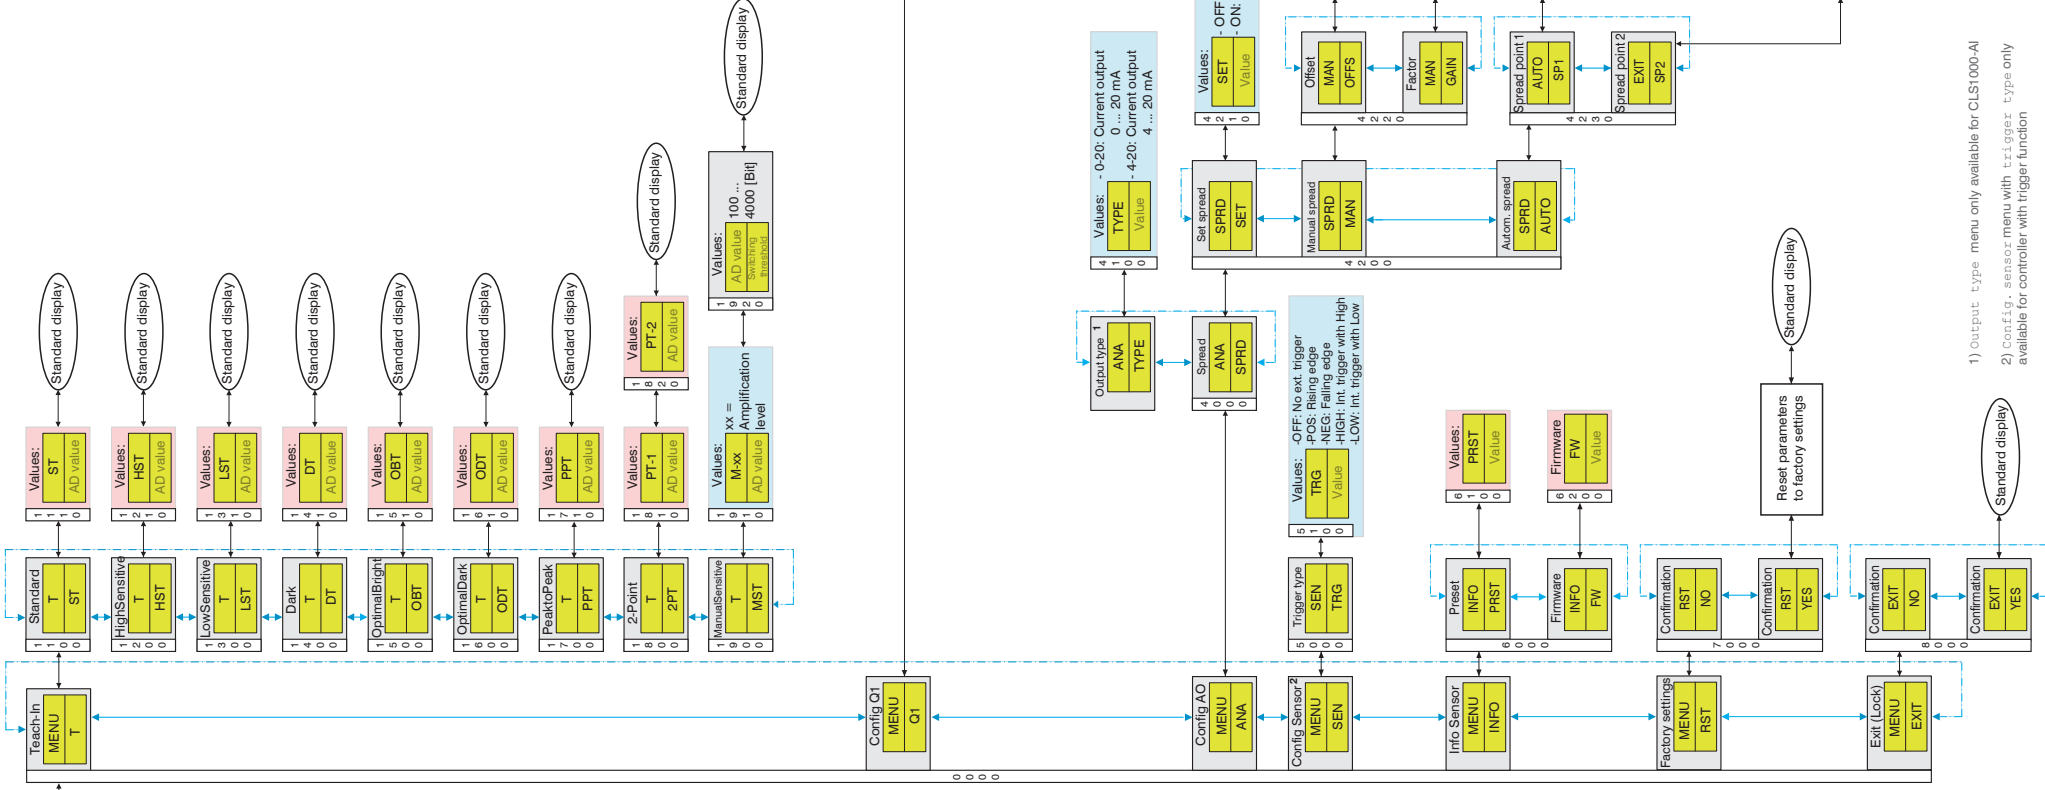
Standard display

Standard display

Standard display

Standard display

Standard display

Standard display

Standard display

Standard display

Standard display

Values: ST AD value
1 1 1 0

Values: HST AD value
1 2 1 0

Values: LST AD value
1 3 1 0

Values: DT AD value
1 4 1 0

Values: OBT AD value
1 5 1 0

Values: ODT AD value
1 6 1 0

Values: PPT AD value
1 7 1 0

Values: PT-1 AD value
1 8 1 0

Values: PT-2 AD value
1 8 2 0

Values: M-xx AD value
xx = Amplification level
1 9 1 0

Values: AD value Switching threshold
100 ... 4000 [Bit]
1 9 2 0

Standard T ST
1 1 0 0

HighSensitive T HST
1 2 0 0

LowSensitive T LST
1 3 0 0

Dark T DT
1 4 0 0

OptimalBright T OBT
1 5 0 0

OptimalDark T ODT
1 6 0 0

PeaktoPeak T PPT
1 7 0 0

2-Point T 2PT
1 8 0 0

ManualSensitive T MST
1 9 0 0

Teach-In MENU T

Config Q1 MENU Q1

Values: TYPE Value
- 0-20: Current output 0 ... 20 mA
- 4-20: Current output 4 ... 20 mA
4 1 0 0

Values: SET Value
- OFF
- ON:
4 2 1 0

Offset MAN OFFS

Factor MAN GAIN
4 2 2 0

Spread point 1 AUTO SP1

Spread point 2 EXIT SP2
4 2 3 0

Set spread SPRD SET

Manual spread SPRD MAN

Autom. spread SPRD AUTO
4 2 0 0

Output type 1 ANA TYPE

Spread ANA SPRD
4 0 0 0

Config AO MENU ANA

Values: TRG Value
-OFF: No ext. trigger
-POS: Rising edge
-NEG: Falling edge
-HIGH: Int. trigger with High
-LOW: Int. trigger with Low
5 1 0 0

Trigger type SEN TRG
5 0 0 0

Config Sensor 2 MENU SEN

Values: PRST Value
6 1 0 0

Firmware FW Value
6 2 0 0

Preset INFO PRST

Firmware INFO FW
6 0 0 0

Info Sensor MENU INFO

Standard display

Reset parameters to factory settings

Confirmation RST NO

Confirmation RST YES
7 0 0 0

Factory settings MENU RST

Standard display

Confirmation EXIT NO

Confirmation EXIT YES
8 0 0 0

Exit (Lock) MENU EXIT

0 0 0 0

1) Output type menu only available for CLS1000-AI
2) Config. sensor menu with trigger type only available for controller with trigger function